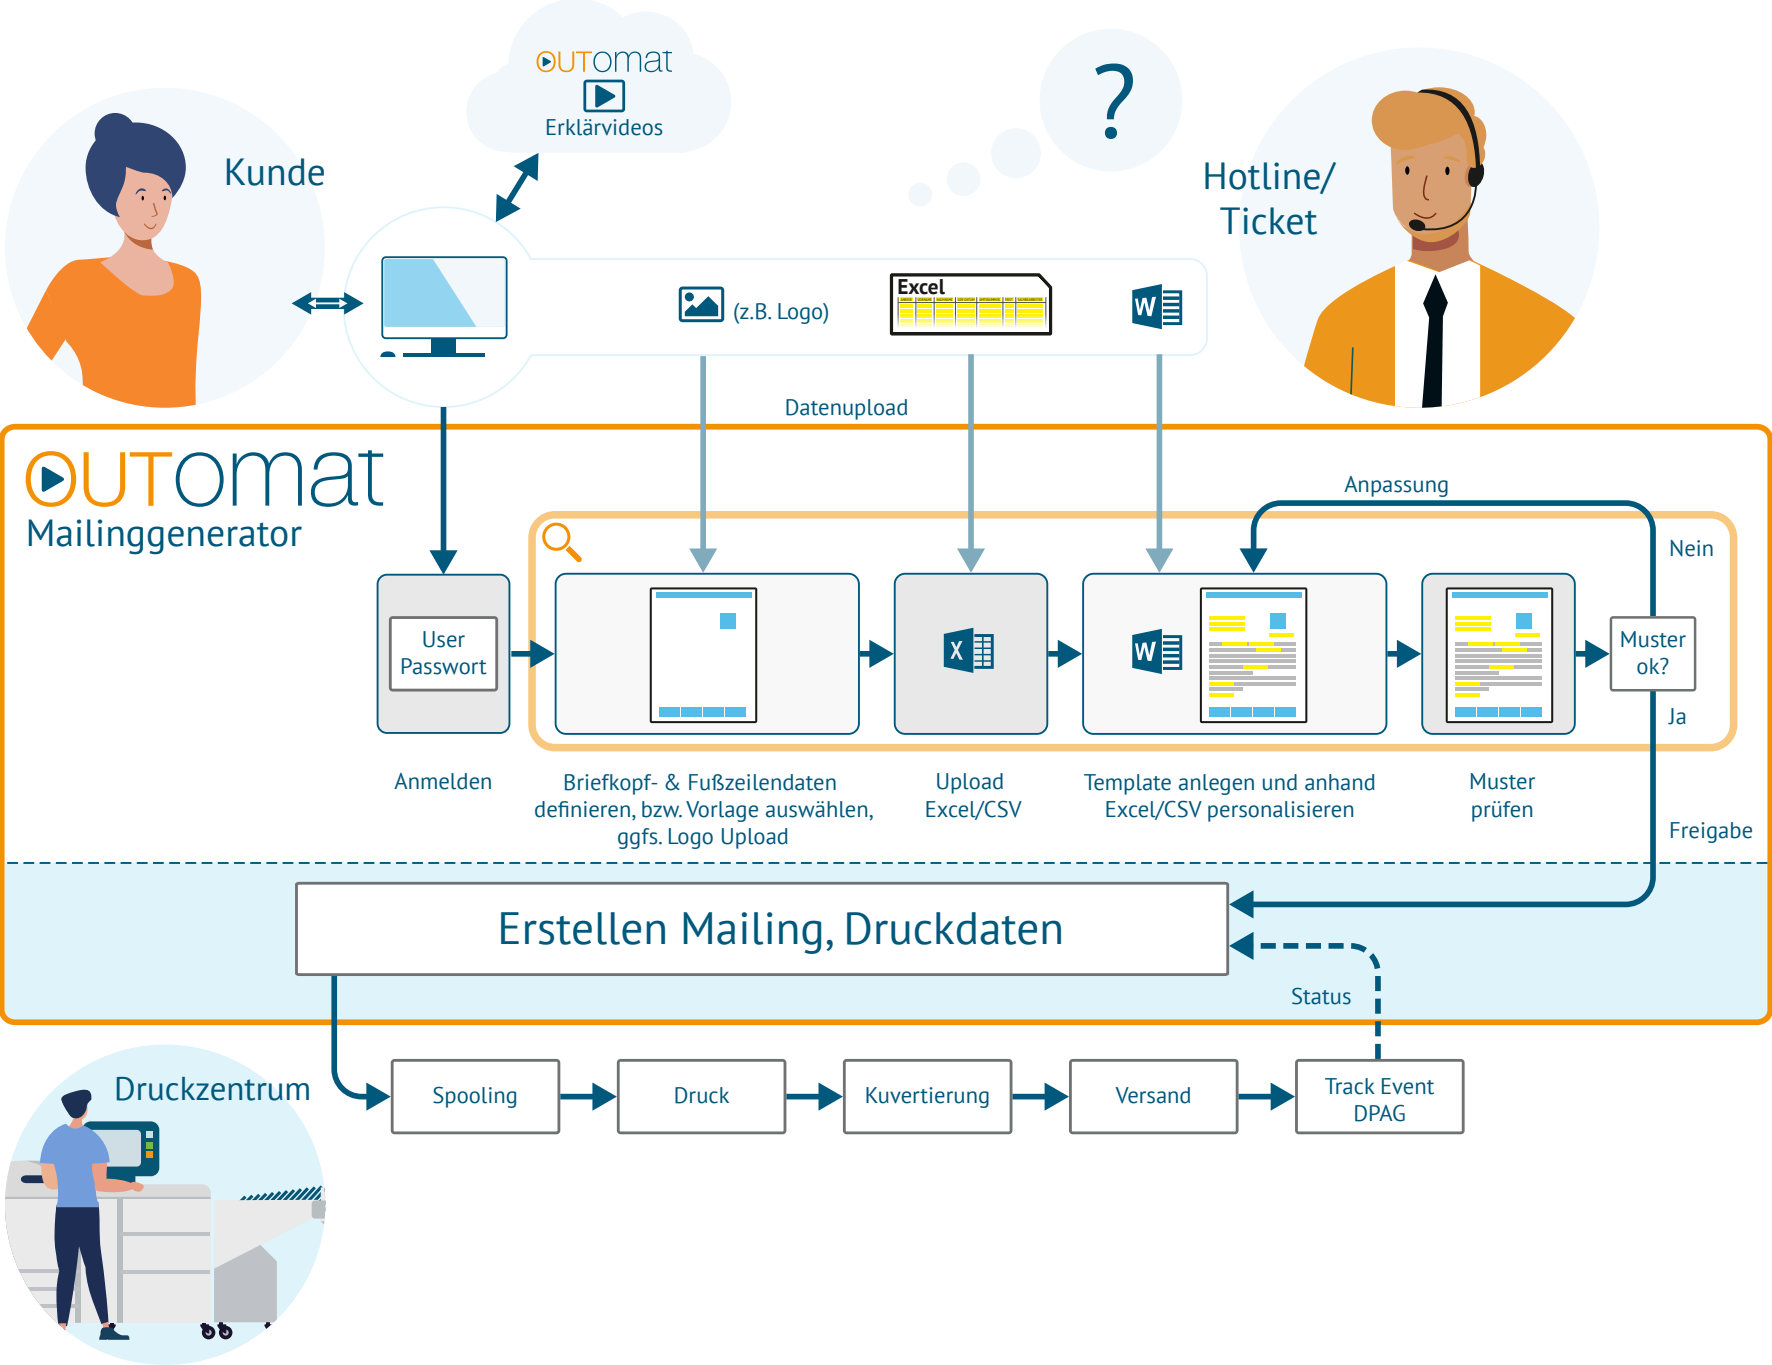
OUTOmat
Erklärvideos

?

Kunde

Hotline/
Ticket

(z.B. Logo)

Excel

W

Datenupload

OUTOmat
Mailinggenerator

Anpassung

Nein

User
Passwort

X

W

Muster
ok?

Ja

Anmelden

Briefkopf- & Fußzeilendaten definieren, bzw. Vorlage auswählen, ggfs. Logo Upload

Upload
Excel/CSV

Template anlegen und anhand Excel/CSV personalisieren

Muster
prüfen

Freigabe

Erstellen Mailing, Druckdaten

Status

Druckzentrum

Spooling

Druck

Kuvertierung

Versand

Track Event
DPAG